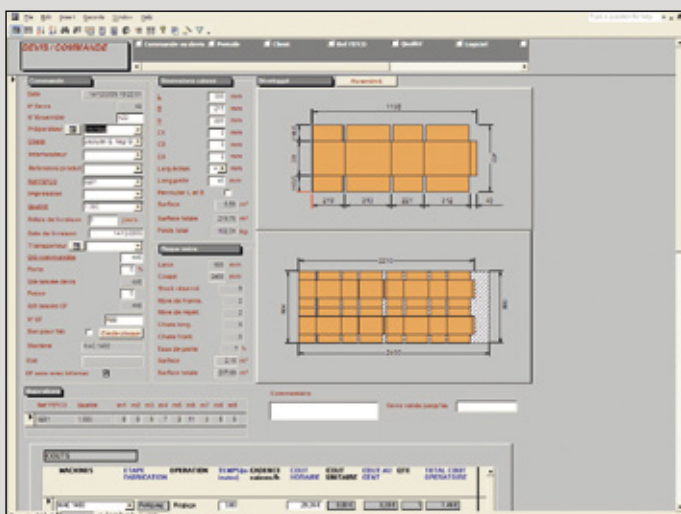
File Edit Insert Records Window Help

DEVIS / COMMANDE

Commande ou devis | Produits | Client | Ref FEFCO | Qualité | Logiciel

Commande

Date 19/12/2005 15:22:01

N° Devis 48

N° Ensemble

Préparation

Client

Intermédiaire

Référence produit

Ref FEFCO 0201

Impression

Qualité

Délais de livraison jours

Date de livraison

Transporteur

Qté commandée

Perte %

Qté totale devis

Poses

Qté totale OF

N° OF

Bon pour fab

Machine

Etat

OF avec avec informat

Dimensions caisses

A mm

B mm

C mm

C1 mm

C2 mm

C3 mm

Longueur mm

Largeur mm

Panneau L et B

Surface m²

Surface totale m²

Poids total kg

Flaque mère

Laize mm

Coupe mm

Stock clou+cl

Nbre de frants

Nbre de répét.

Chute long.

Chute trans.

Taux de perte %

Surface m²

Surface totale m²

Développé | Flaque mère

Commentaires

Devis valide jusqu'au

Répartition

Ref FEFCO | Quantité

MACHINES | ETAPE FABRICATION | OPERATION | TEMPS (min) | CADENCE caisses/h | COUT HORAIRE | COUT UNITAIRE | COUT AU CENT | QTE | TOTAL COUT OPERATOIRE